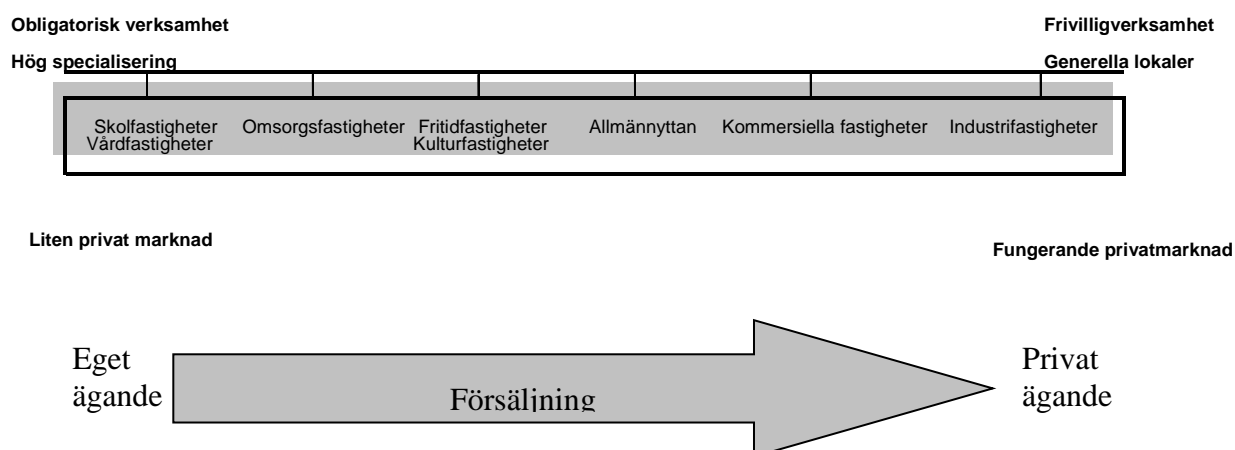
Obligatorisk verksamhet

Frivilligverksamhet

Hög specialisering

Generella lokaler

Skolfastigheter Vårdfastigheter

Omsorgsfastigheter

Fritidfastigheter Kulturfastigheter

Allmännyttan

Kommersiella fastigheter

Industrifastigheter

Liten privat marknad

Fungerande privatmarknad

Eget ägande

Försäljning

Privat ägande